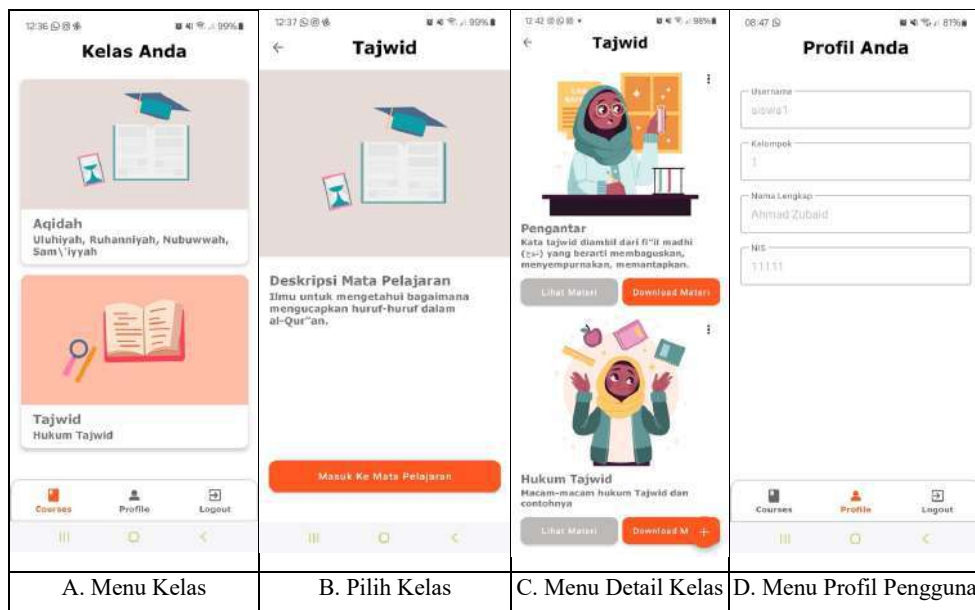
| 12:36 · 99% Kelas Anda Aqidah Uluhiyah, Ruhanniyah, Nubuwwah, Sam\'iyyah Tajwid Hukum Tajwid Courses Profile Logout | 12:37 · 99% Tajwid Deskripsi Mata Pelajaran Ilmu untuk mengetahui bagaimana mengucapkan huruf-huruf dalam al-Qur"an. Masuk Ke Mata Pelajaran | 12:42 · 98% Tajwid Pengantar Kata tajwid diambil dari fi"il madhi (جود) yang berarti membaguskan, menyempurnakan, memantapkan. Lihat Materi Download Materi Hukum Tajwid Macam-macam hukum Tajwid dan contohnya Lihat Materi Download M | 08:47 · 81% Profil Anda Username siswa1 Kelompok 1 Nama Lengkap Ahmad Zubaid NIS 11111 Courses Profile Logout |
|---|---|---|---|
| A. Menu Kelas | B. Pilih Kelas | C. Menu Detail Kelas | D. Menu Profil Pengguna |